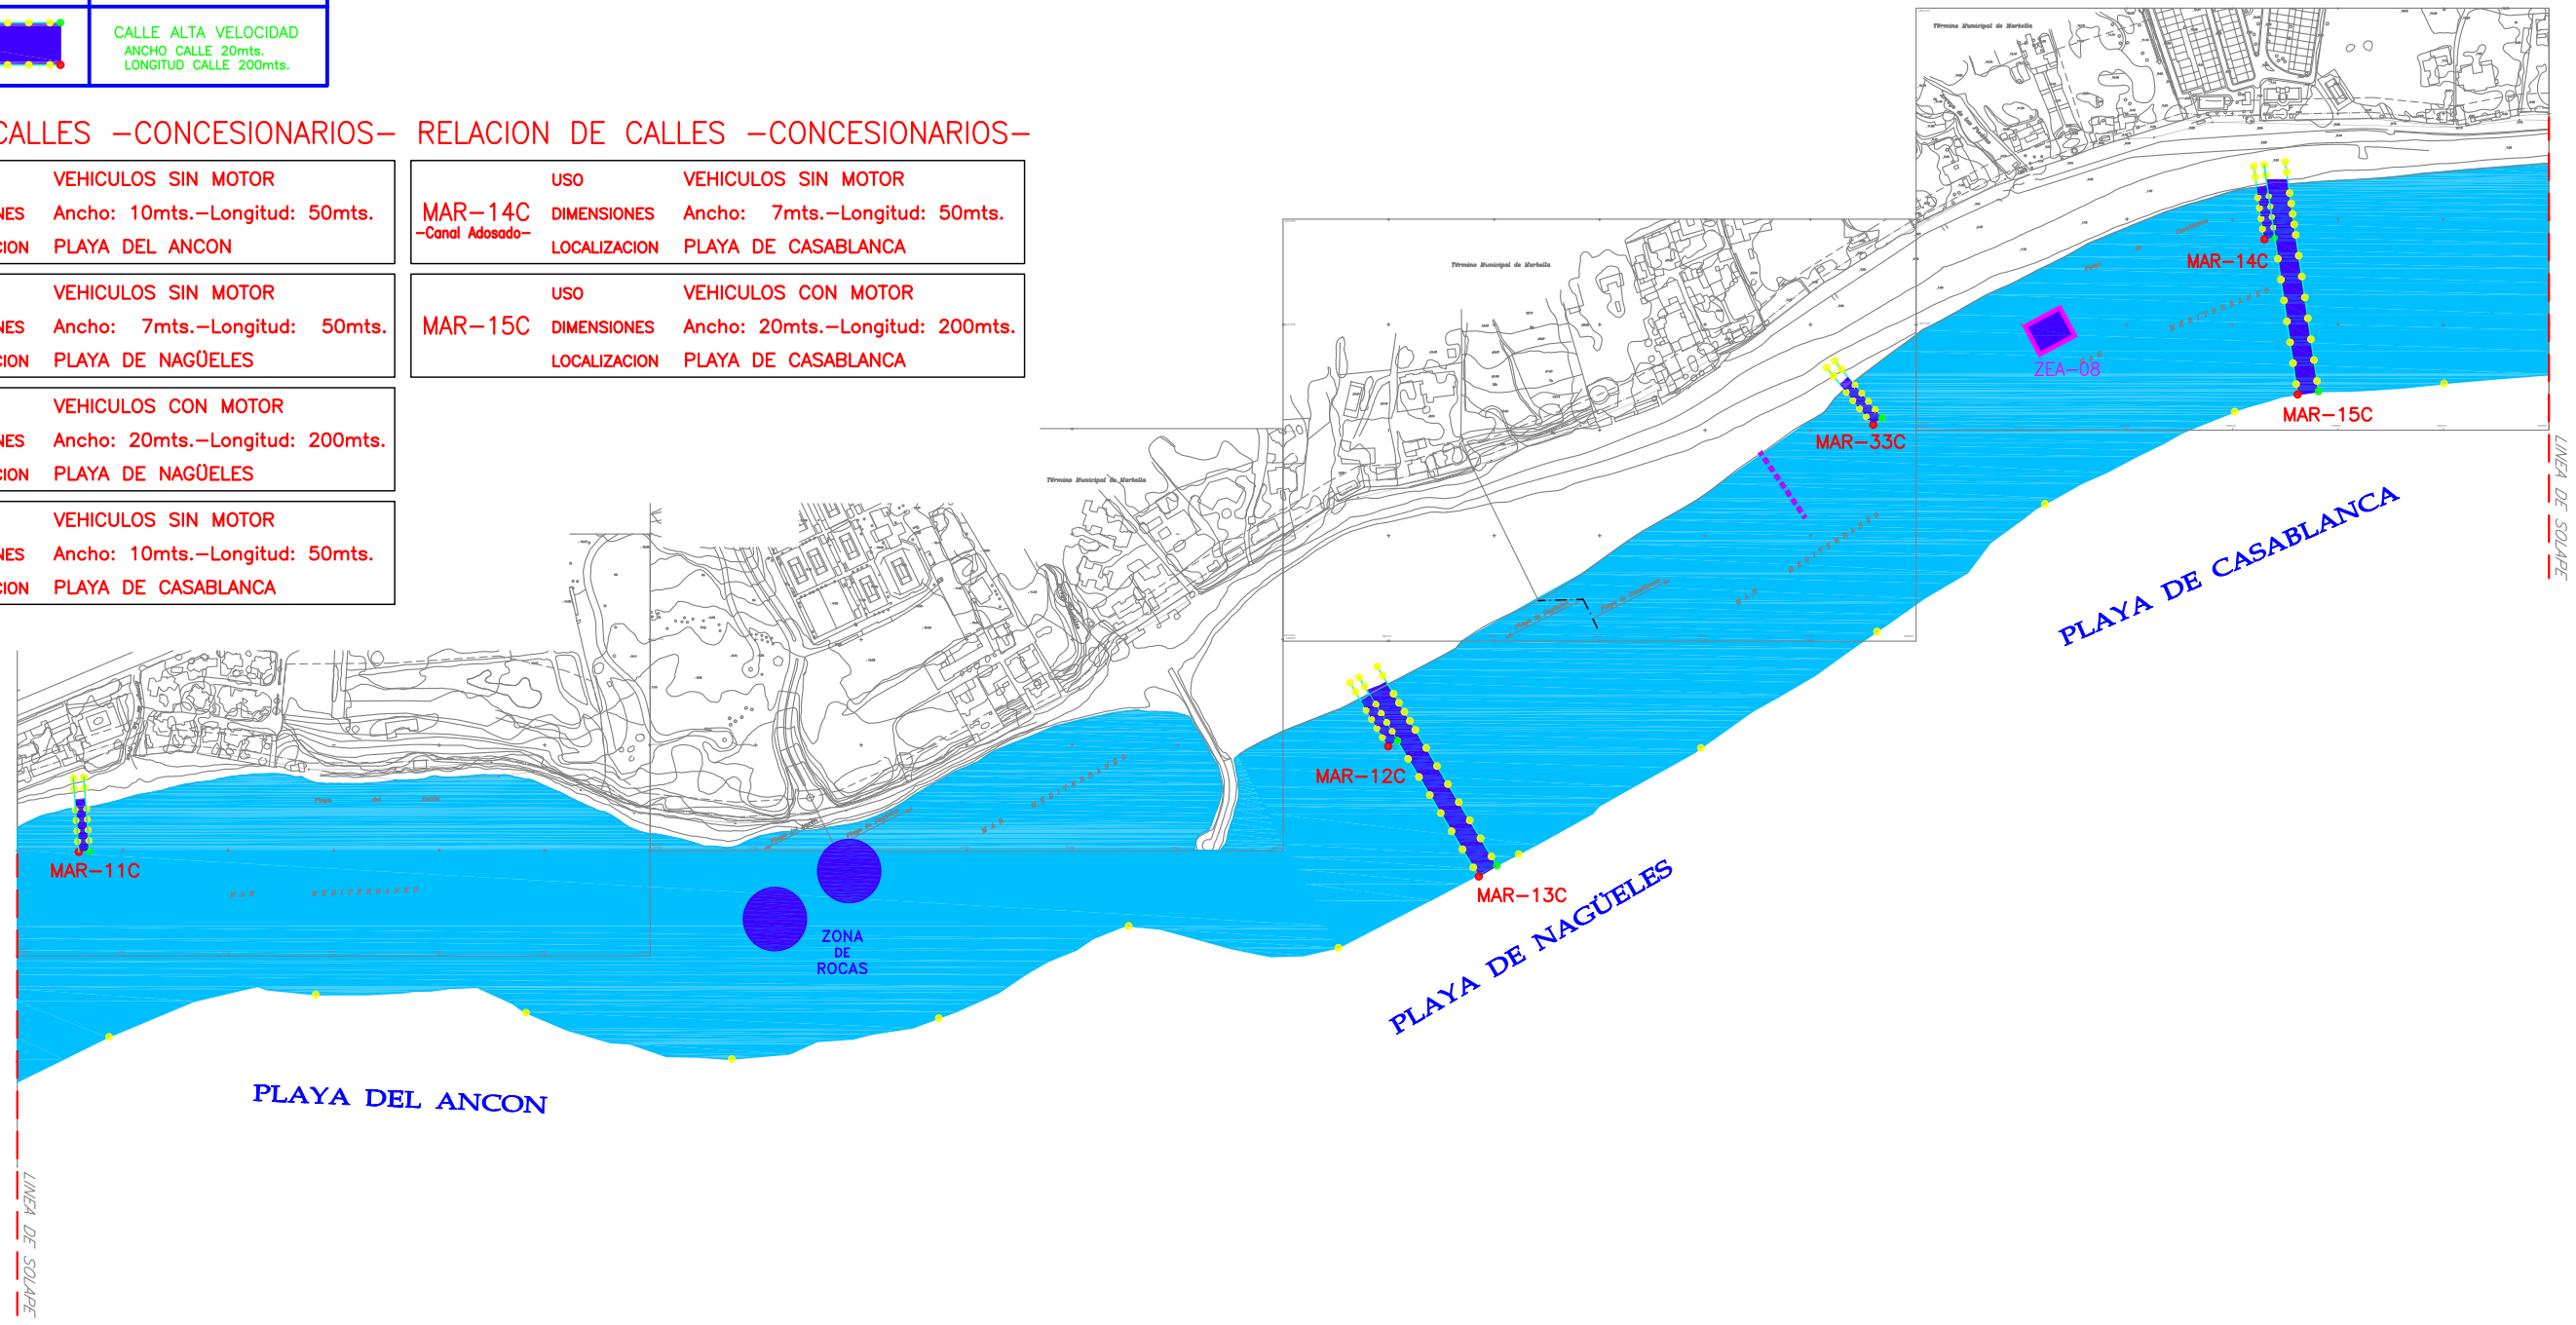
CALLE ALTA VELOCIDAD
ANCHO CALLE 20mts.
LONGITUD CALLE 200mts.

CALLES –CONCESIONARIOS–

| | VEHICULOS SIN MOTOR |
|---|---|
| NES | Ancho: 10mts.–Longitud: 50mts. |
| CION | PLAYA DEL ANCON |

| | VEHICULOS SIN MOTOR |
|---|---|
| NES | Ancho: 7mts.–Longitud: 50mts. |
| CION | PLAYA DE NAGÜELES |

| | VEHICULOS CON MOTOR |
|---|---|
| NES | Ancho: 20mts.–Longitud: 200mts. |
| CION | PLAYA DE NAGÜELES |

| | VEHICULOS SIN MOTOR |
|---|---|
| NES | Ancho: 10mts.–Longitud: 50mts. |
| CION | PLAYA DE CASABLANCA |

RELACION DE CALLES –CONCESIONARIOS–

| MAR–14C –Canal Adosado– | USO | VEHICULOS SIN MOTOR |
|---|---|---|
| | DIMENSIONES | Ancho: 7mts.–Longitud: 50mts. |
| | LOCALIZACION | PLAYA DE CASABLANCA |

| MAR–15C | USO | VEHICULOS CON MOTOR |
|---|---|---|
| | DIMENSIONES | Ancho: 20mts.–Longitud: 200mts. |
| | LOCALIZACION | PLAYA DE CASABLANCA |

Término Municipal de Marbella
Término Municipal de Marbella
Término Municipal de Marbella

MAR–14C
ZEA–08
MAR–15C
MAR–33C
MAR–12C
MAR–13C
MAR–11C
ZONA DE ROCAS

PLAYA DE CASABLANCA
PLAYA DE NAGÜELES
PLAYA DEL ANCON

LINEA DE SOLAPE
LINEA DE SOLAPE